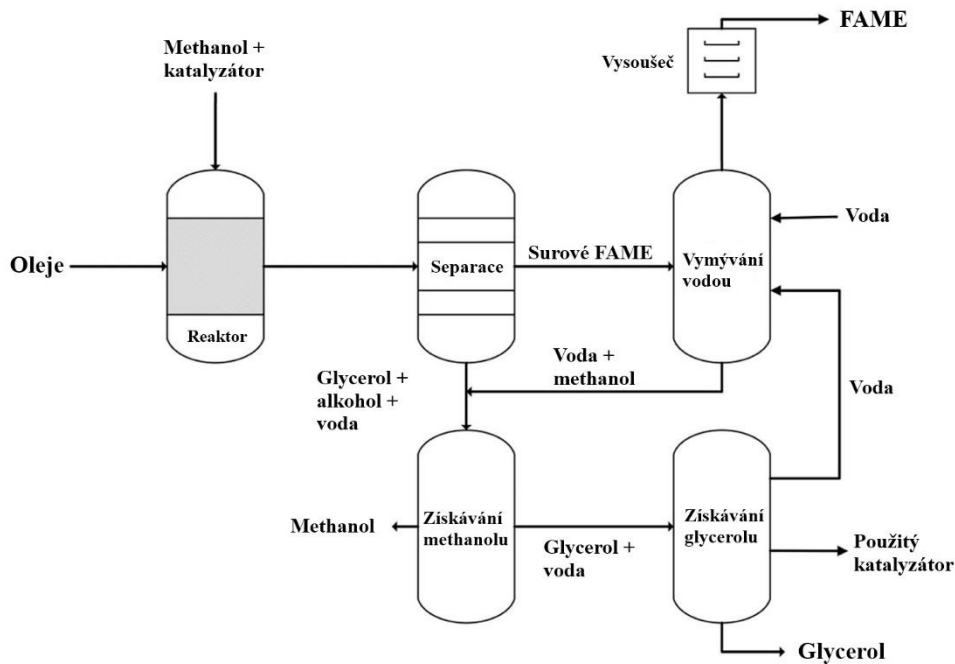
Methanol + katalyzátor

FAME

Vysoušeč

Voda

Oleje

Separace

Surové FAME

Vymývání vodou

Reaktor

Voda + methanol

Glycerol + alkohol + voda

Voda

Methanol

Získávání methanolu

Glycerol + voda

Získávání glycerolu

Použitý katalyzátor

Glycerol